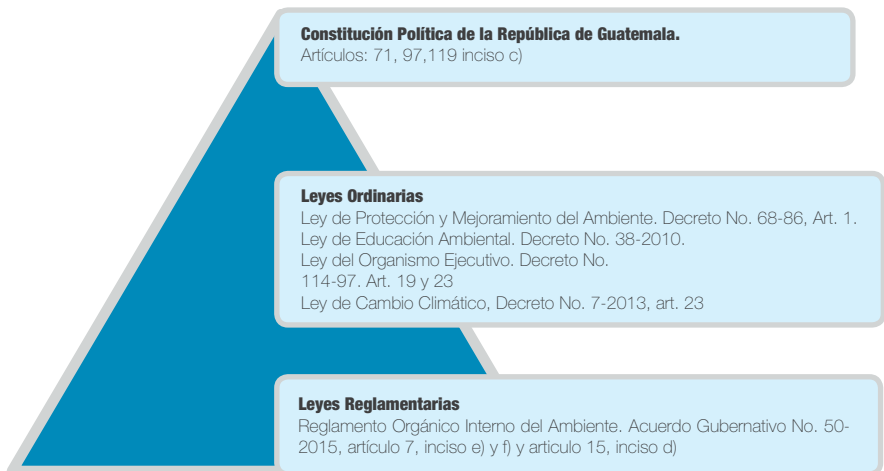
Constitución Política de la República de Guatemala.
Artículos: 71, 97,119 inciso c)

Leyes Ordinarias
Ley de Protección y Mejoramiento del Ambiente. Decreto No. 68-86, Art. 1.
Ley de Educación Ambiental. Decreto No. 38-2010.
Ley del Organismo Ejecutivo. Decreto No.
114-97. Art. 19 y 23
Ley de Cambio Climático, Decreto No. 7-2013, art. 23

Leyes Reglamentarias
Reglamento Orgánico Interno del Ambiente. Acuerdo Gubernativo No. 50-2015, artículo 7, inciso e) y f) y articulo 15, inciso d)